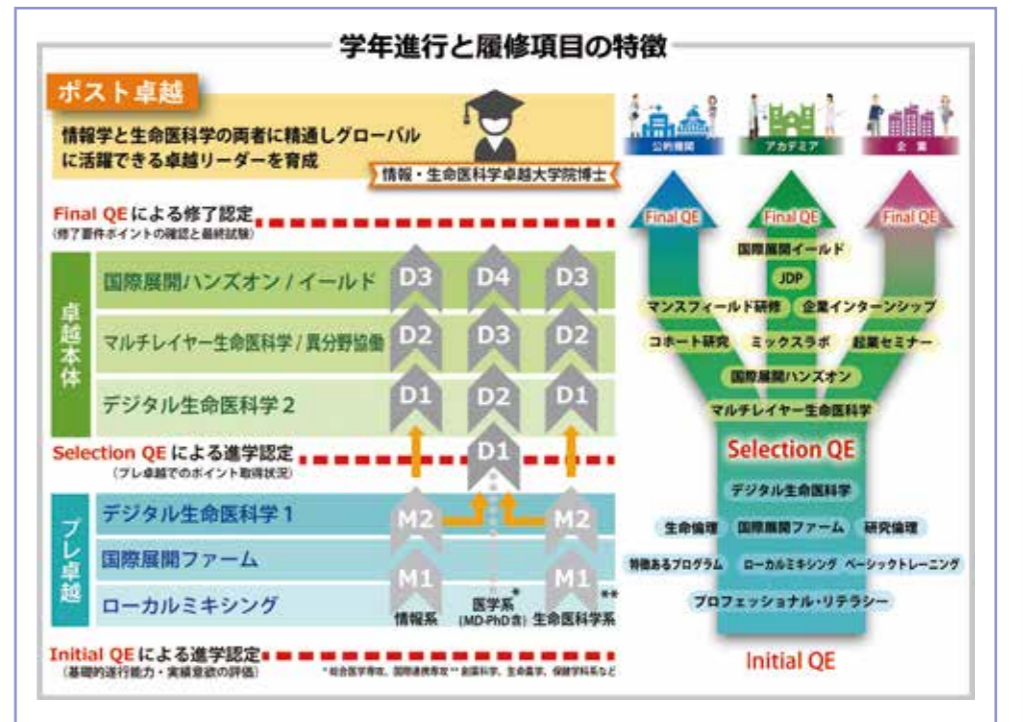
学年進行と履修項目の特徴

ポスト卓越

情報学と生命医科学の両者に精通しグローバルに活躍できる卓越リーダーを育成

情報・生命医科学卓越大学院博士

公的機関　アカデミア　企業

Final QE による修了認定
(修了要件ポイントの確認と最終試験)

卓越本体

国際展開ハンズオン / イールド
マルチレイヤー生命医科学 / 異分野協働
デジタル生命医科学 2

D3　D4　D3
D2　D3　D2
D1　D2　D1

Selection QE による進学認定
(プレ卓越でのポイント取得状況)

D1

プレ卓越

デジタル生命医科学 1
国際展開ファーム
ローカルミキシング

M2　M2
M1　M1

情報系　医学系* (MD-PhD含)　生命医科学系**

Initial QE による進学認定
(基礎的遂行能力・実験意欲の評価)

*総合医学専攻、国際連携専攻 ** 創薬科学、生命農学、保健学科系など

Final QE　Final QE　Final QE

国際展開イールド
JDP
マンスフィールド研修　企業インターンシップ
コホート研究　ミックスラボ　起業セミナー
国際展開ハンズオン
マルチレイヤー生命医科学

Selection QE

デジタル生命医科学
生命倫理　国際展開ファーム　研究倫理
特徴あるプログラム　ローカルミキシング　ベーシックトレーニング
プロフェッショナル・リテラシー

Initial QE